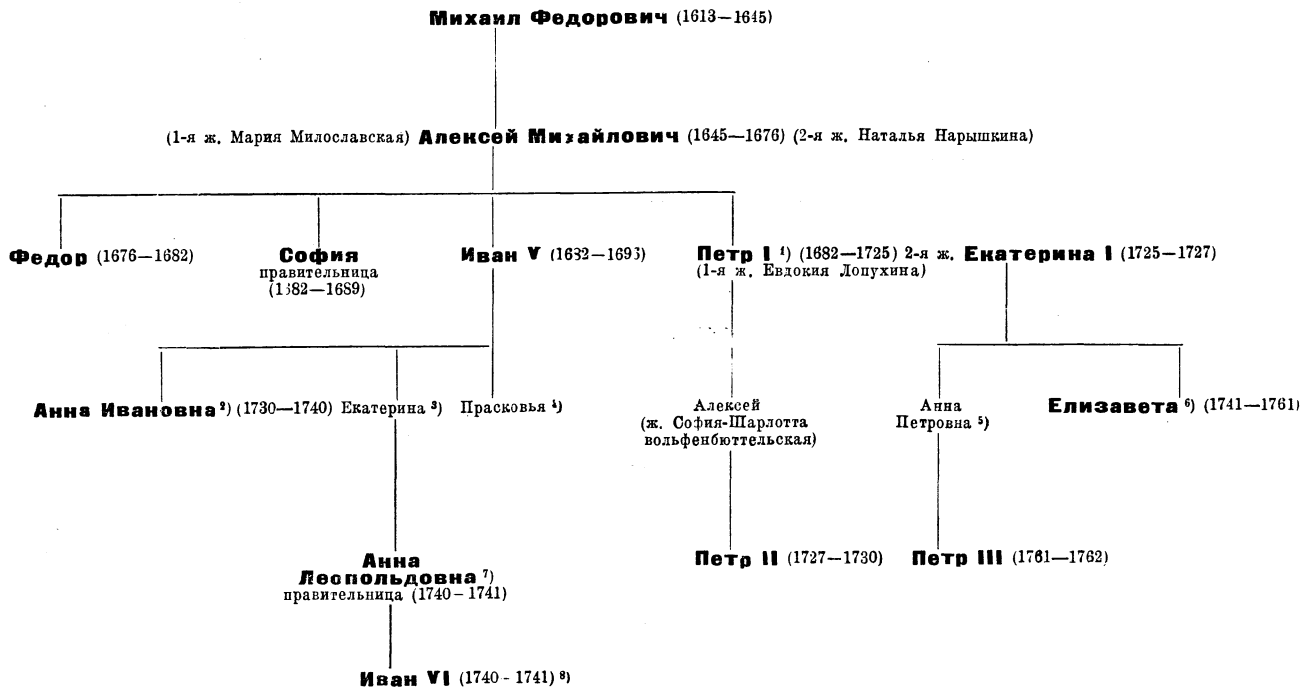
**Михаил Федорович** (1613—1645)

(1-я ж. Мария Милославская) **Алексей Михайлович** (1645—1676) (2-я ж. Наталья Нарышкина)

**Федор** (1676—1682)

**София** правительница (1682—1689)

**Иван V** (1682—1696)

**Петр I** $^{1)}$ (1682—1725) 2-я ж. **Екатерина I** (1725—1727)
(1-я ж. Евдокия Лопухина)

**Анна Ивановна** $^{2)}$ (1730—1740) Екатерина $^{3)}$ Прасковья $^{4)}$

Алексей (ж. София-Шарлотта вольфенбюттельская)

Анна Петровна $^{5)}$

**Елизавета** $^{6)}$ (1741—1761)

**Анна Леопольдовна** $^{7)}$ правительница (1740—1741)

**Петр II** (1727—1730)

**Петр III** (1761—1762)

**Иван VI** (1740 - 1741) $^{8)}$